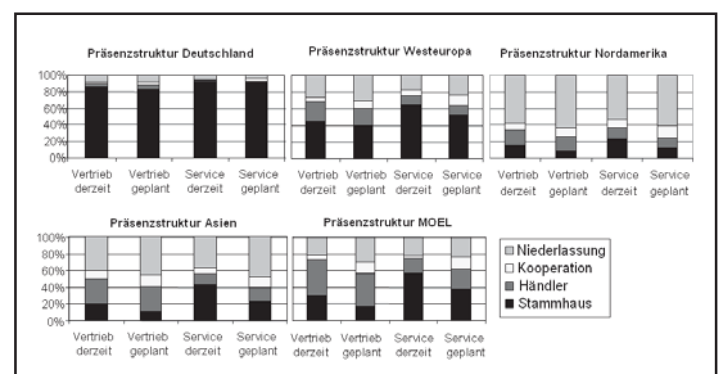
Präsenzstruktur Deutschland

100%
80%
60%
40%
20%
0%

Vertrieb derzeit
Vertrieb geplant
Service derzeit
Service geplant

Präsenzstruktur Westeuropa

Vertrieb derzeit
Vertrieb geplant
Service derzeit
Service geplant

Präsenzstruktur Nordamerika

Vertrieb derzeit
Vertrieb geplant
Service derzeit
Service geplant

Präsenzstruktur Asien

100%
80%
60%
40%
20%
0%

Vertrieb derzeit
Vertrieb geplant
Service derzeit
Service geplant

Präsenzstruktur MOEL

Vertrieb derzeit
Vertrieb geplant
Service derzeit
Service geplant

Niederlassung
Kooperation
Händler
Stammhaus